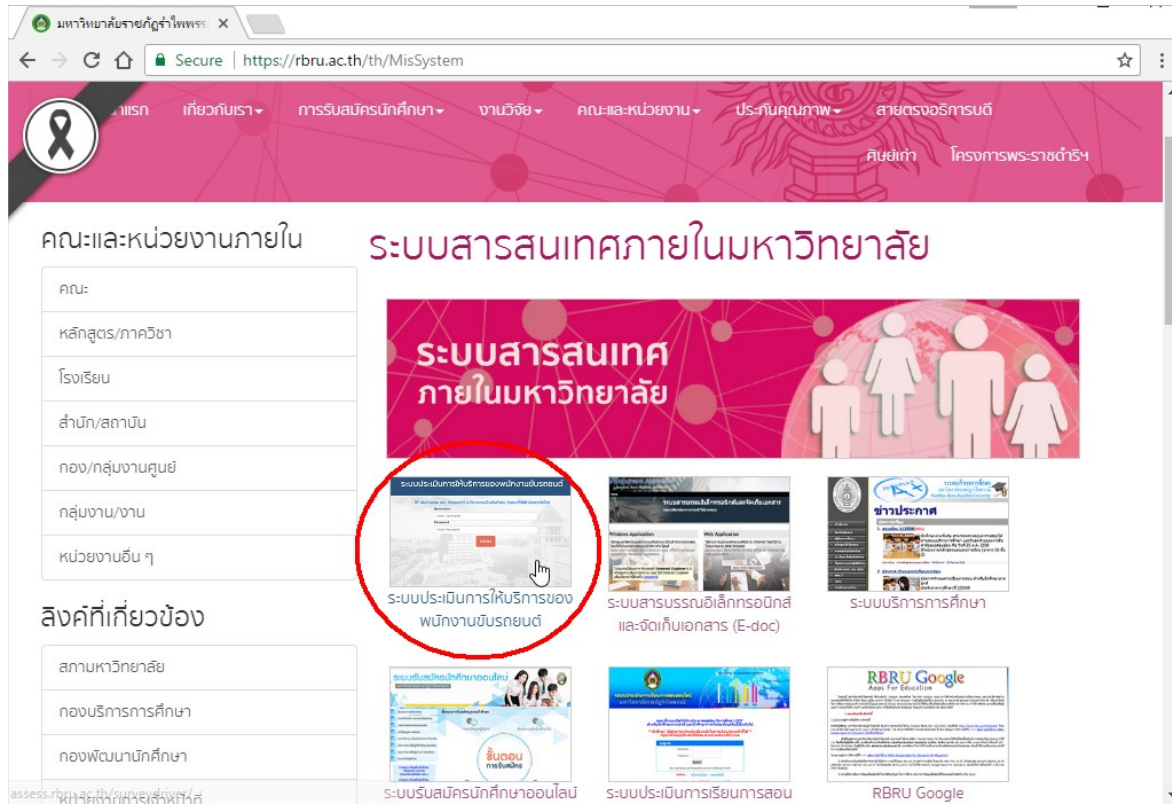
มหาวิทยาลัยราชภัฏรำไพพรร ×

Secure | https://rbru.ac.th/th/MisSystem

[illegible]แรก เกี่ยวกับเรา การรับสมัครนักศึกษา งานวิจัย คณะและหน่วยงาน ประกันคุณภาพ สายตรงอธิการบดี

ศิษย์เก่า โครงการพระราชดำริฯ

คณะและหน่วยงานภายใน

คณะ

หลักสูตร/ภาควิชา

โรงเรียน

สำนัก/สถาบัน

กอง/กลุ่มงานศูนย์

กลุ่มงาน/งาน

หน่วยงานอื่น ๆ

ลิงค์ที่เกี่ยวข้อง

สภามหาวิทยาลัย

กองบริการการศึกษา

กองพัฒนานักศึกษา

หน่วยงานการเจ้าหน้าที่

ระบบสารสนเทศภายในมหาวิทยาลัย

ระบบสารสนเทศ ภายในมหาวิทยาลัย

ระบบประเมินการให้บริการของพนักงานขับรถยนต์

ระบบประเมินการให้บริการของพนักงานขับรถยนต์

ระบบสารบรรณอิเล็กทรอนิกส์และจัดเก็บเอกสาร (E-doc)

ข่าวประกาศ

ระบบบริการการศึกษา

ระบบรับสมัครนักศึกษาออนไลน์

ขั้นตอน การรับสมัคร

ระบบรับสมัครนักศึกษาออนไลน์

ระบบประเมินการเรียนการสอน

RBRU Google
Apps For Education

RBRU Google

assess.rbru.ac.th/surveydriver/